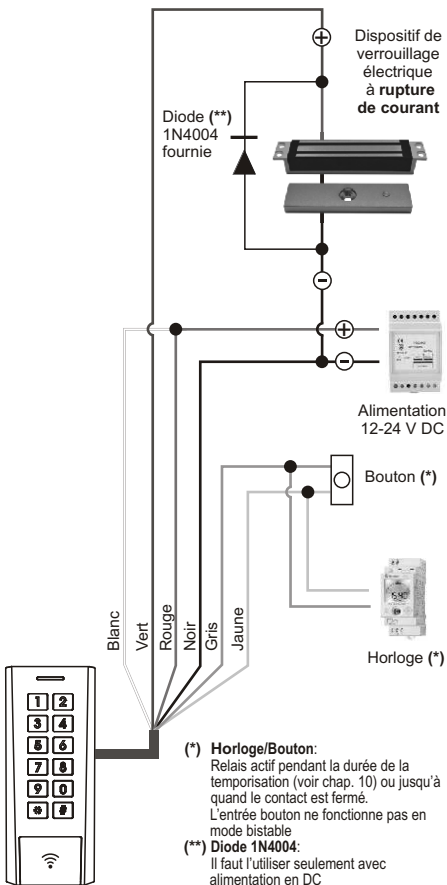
Dispositif de verrouillage électrique à **rupture de courant**

Diode (**) 1N4004 fournie

Alimentation 12-24 V DC

Bouton (*)

Horloge (*)

Blanc
Vert
Rouge
Noir
Gris
Jaune

1 2
3 4
5 6
7 8
9 0
* #

(*) **Horloge/Bouton**:
Relais actif pendant la durée de la temporisation (voir chap. 10) ou jusqu'à quand le contact est fermé.
L'entrée bouton ne fonctionne pas en mode bistable

(**) **Diode 1N4004**:
Il faut l'utiliser seulement avec alimentation en DC